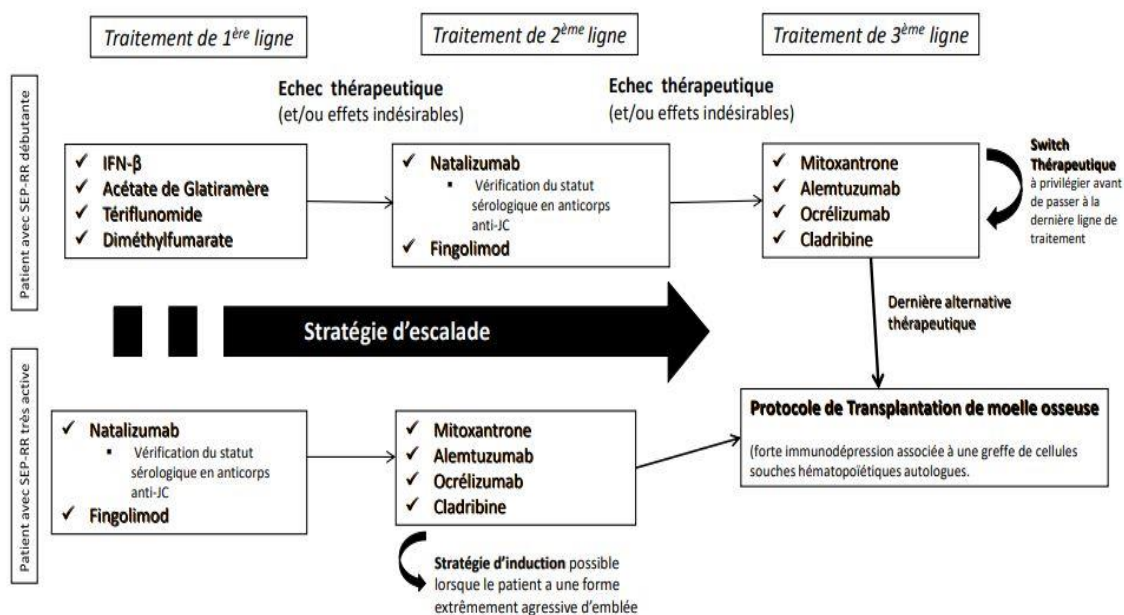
Traitement de 1$^{ère}$ ligne

Traitement de 2$^{ème}$ ligne

Traitement de 3$^{ème}$ ligne

Patient avec SEP-RR débutante

Echec thérapeutique
(et/ou effets indésirables)

Echec thérapeutique
(et/ou effets indésirables)

✓ IFN-β
✓ Acétate de Glatiramère
✓ Tériflunomide
✓ Diméthylfumarate

✓ Natalizumab
▪ Vérification du statut sérologique en anticorps anti-JC
✓ Fingolimod

✓ Mitoxantrone
✓ Alemtuzumab
✓ Ocrélizumab
✓ Cladribine

Switch Thérapeutique à privilégier avant de passer à la dernière ligne de traitement

Stratégie d'escalade

Dernière alternative thérapeutique

Patient avec SEP-RR très active

✓ Natalizumab
▪ Vérification du statut sérologique en anticorps anti-JC
✓ Fingolimod

✓ Mitoxantrone
✓ Alemtuzumab
✓ Ocrélizumab
✓ Cladribine

Protocole de Transplantation de moelle osseuse

(forte immunodépression associée à une greffe de cellules souches hématopoïétiques autologues.

Stratégie d'induction possible lorsque le patient a une forme extrêmement agressive d'emblée